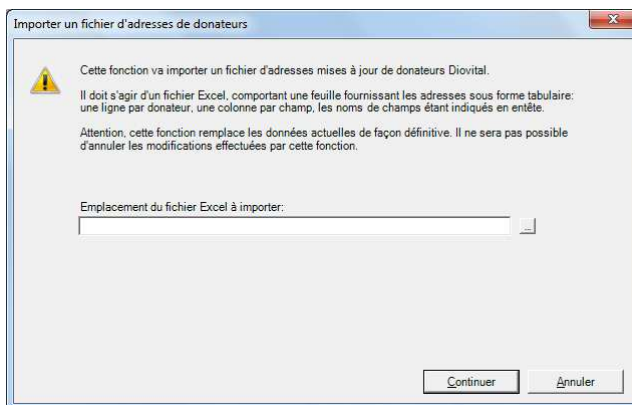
Importer un fichier d'adresses de donateurs

Cette fonction va importer un fichier d'adresses mises à jour de donateurs Diovital.

Il doit s'agir d'un fichier Excel, comportant une feuille fournissant les adresses sous forme tabulaire: une ligne par donateur, une colonne par champ, les noms de champs étant indiqués en entête.

Attention, cette fonction remplace les données actuelles de façon définitive. Il ne sera pas possible d'annuler les modifications effectuées par cette fonction.

Emplacement du fichier Excel à importer:

...

Continuer

Annuler